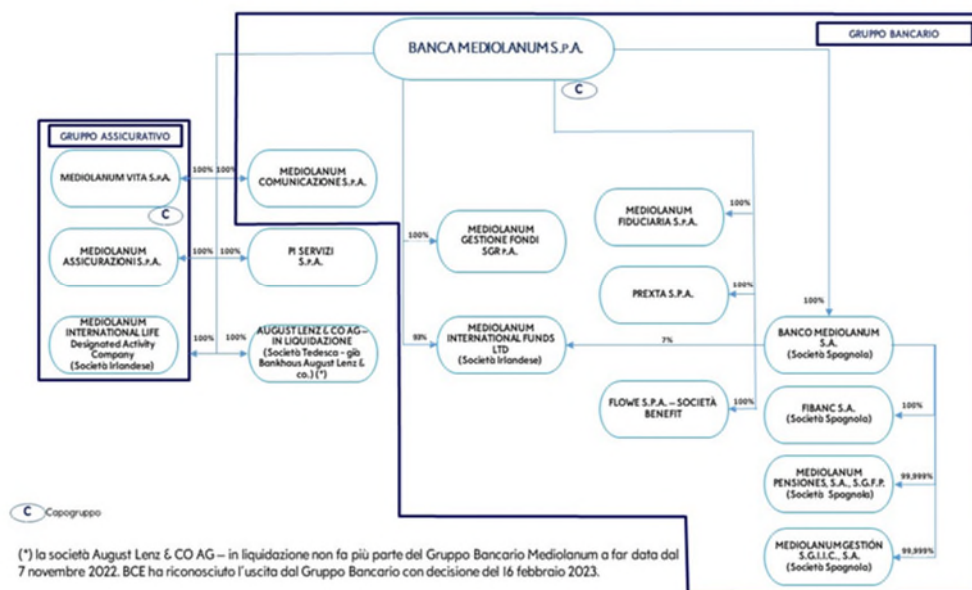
BANCA MEDIOLANUM S.P.A.

C

GRUPPO BANCARIO

GRUPPO ASSICURATIVO

MEDIOLANUM VITA S.P.A.

C

100%

100%

MEDIOLANUM COMUNICAZIONE S.P.A.

MEDIOLANUM ASSICURAZIONI S.P.A.

100%

100%

PI SERVIZI S.P.A.

MEDIOLANUM INTERNATIONAL LIFE Designated Activity Company (Società Irlandese)

100%

100%

AUGUST LENZ & CO AG – IN LIQUIDAZIONE (Società Tedesca - già Bankhaus August Lenz & co.) (*)

100%

MEDIOLANUM GESTIONE FONDI SGR P.A.

93%

MEDIOLANUM INTERNATIONAL FUNDS LTD (Società Irlandese)

7%

100%

MEDIOLANUM FIDUCIARIA S.P.A.

100%

PREXTA S.P.A.

100%

FLOWE S.P.A. – SOCIETÀ BENEFIT

100%

BANCO MEDIOLANUM S.A. (Società Spagnola)

100%

FIBANC S.A. (Società Spagnola)

99,999%

MEDIOLANUM PENSIONES, S.A., S.G.F.P. (Società Spagnola)

99,999%

MEDIOLANUM GESTIÓN S.G.I.I.C., S.A. (Società Spagnola)

C Capogruppo

(*) la società August Lenz & CO AG – in liquidazione non fa più parte del Gruppo Bancario Mediolanum a far data dal 7 novembre 2022. BCE ha riconosciuto l'uscita dal Gruppo Bancario con decisione del 16 febbraio 2023.